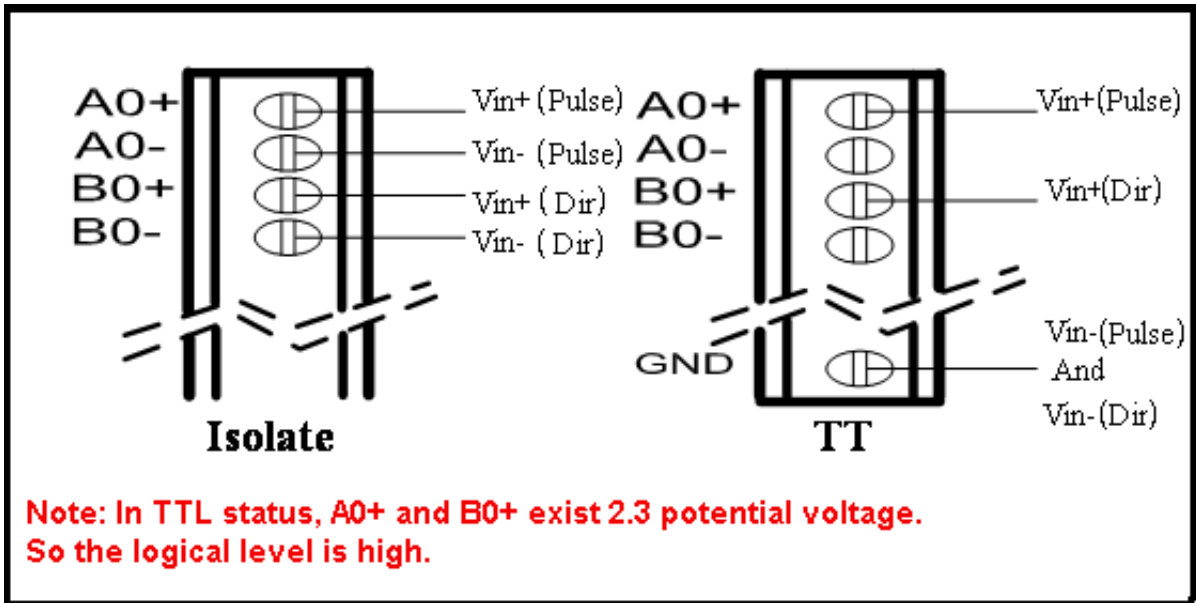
A0+
A0-
B0+
B0-

Vin+ (Pulse)
Vin- (Pulse)
Vin+ ( Dir)
Vin- ( Dir)

Isolate

A0+
A0-
B0+
B0-
GND

Vin+(Pulse)
Vin+(Dir)
Vin-(Pulse)
And
Vin-(Dir)

TT

Note: In TTL status, A0+ and B0+ exist 2.3 potential voltage.
So the logical level is high.